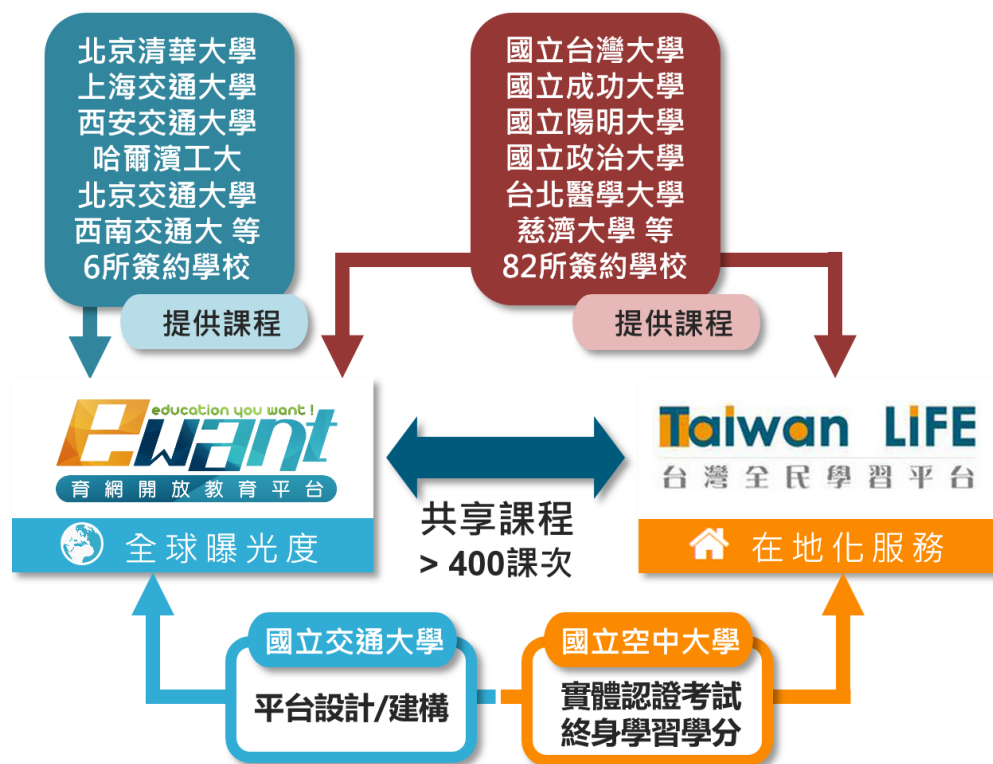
北京清華大學
上海交通大學
西安交通大學
哈爾濱工大
北京交通大學
西南交通大 等
6所簽約學校

提供課程

國立台灣大學
國立成功大學
國立陽明大學
國立政治大學
台北醫學大學
慈濟大學 等
82所簽約學校

提供課程

education you want !
ewant
育網開放教育平台

全球曝光度

共享課程
> 400課次

Taiwan LiFE
台灣全民學習平台

在地化服務

國立交通大學
平台設計/建構

國立空中大學
實體認證考試
終身學習學分